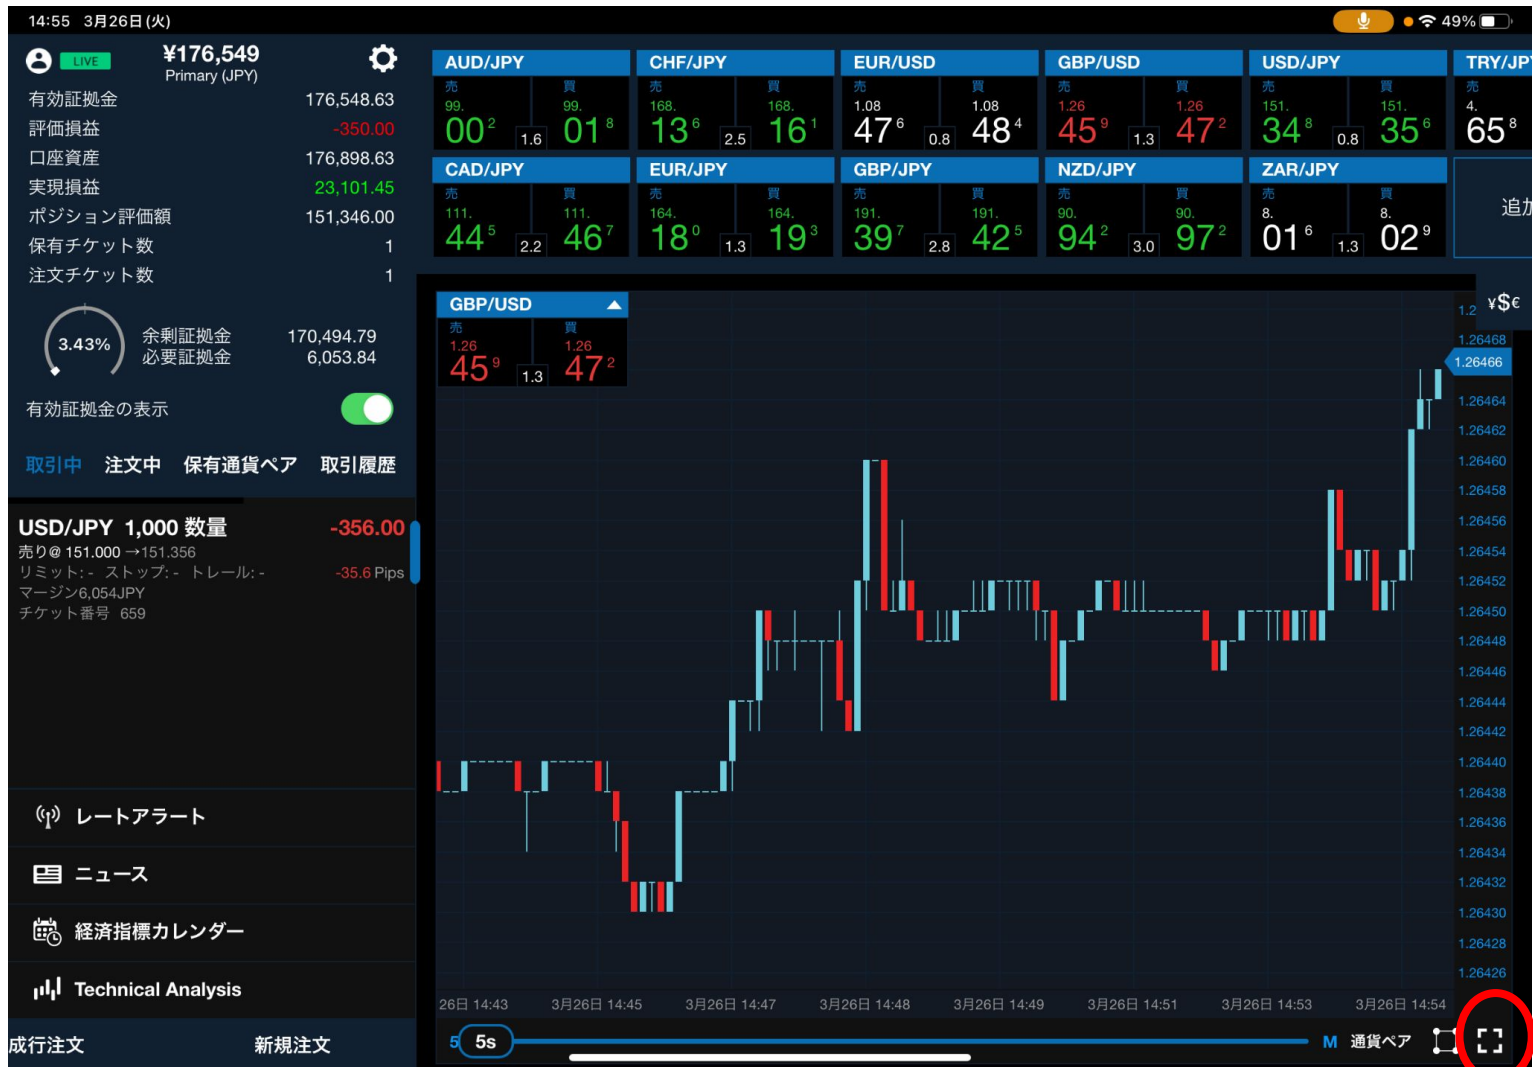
14:55 3月26日(火)
49%

LIVE ¥176,549
Primary (JPY)

| | |
|---|---|
| 有効証拠金 | 176,548.63 |
| 評価損益 | -350.00 |
| 口座資産 | 176,898.63 |
| 実現損益 | 23,101.45 |
| ポジション評価額 | 151,346.00 |
| 保有チケット数 | 1 |
| 注文チケット数 | 1 |

3.43%
余剰証拠金 170,494.79
必要証拠金 6,053.84

有効証拠金の表示

取引中 注文中 保有通貨ペア 取引履歴

USD/JPY 1,000 数量 -356.00
売り@ 151.000 →151.356
リミット: - ストップ: - トレール: - -35.6 Pips
マージン6,054JPY
チケット番号 659

レートアラート
ニュース
経済指標カレンダー
Technical Analysis

成行注文 新規注文

AUD/JPY 売 99. $00^2$ 1.6 買 99. $01^8$
CHF/JPY 売 168. $13^6$ 2.5 買 168. $16^1$
EUR/USD 売 1.08 $47^6$ 0.8 買 1.08 $48^4$
GBP/USD 売 1.26 $45^9$ 1.3 買 1.26 $47^2$
USD/JPY 売 151. $34^8$ 0.8 買 151. $35^6$
TRY/JP 売 4. $65^8$
CAD/JPY 売 111. $44^5$ 2.2 買 111. $46^7$
EUR/JPY 売 164. $18^0$ 1.3 買 164. $19^3$
GBP/JPY 売 191. $39^7$ 2.8 買 191. $42^5$
NZD/JPY 売 90. $94^2$ 3.0 買 90. $97^2$
ZAR/JPY 売 8. $01^6$ 1.3 買 8. $02^9$
追カ

GBP/USD
売 1.26 $45^9$ 1.3 買 1.26 $47^2$

¥$€
1.2
1.26468
1.26466
1.26464
1.26462
1.26460
1.26458
1.26456
1.26454
1.26452
1.26450
1.26448
1.26446
1.26444
1.26442
1.26440
1.26438
1.26436
1.26434
1.26432
1.26430
1.26428
1.26426

26日 14:43 3月26日 14:45 3月26日 14:47 3月26日 14:48 3月26日 14:49 3月26日 14:51 3月26日 14:53 3月26日 14:54

5 5s M 通貨ペア